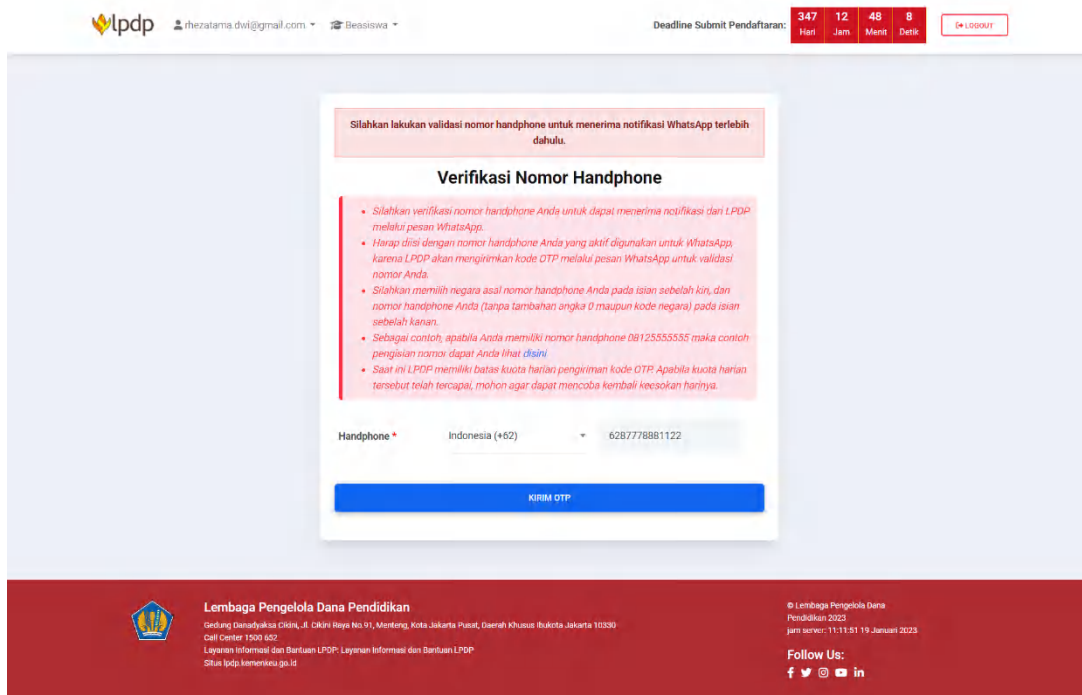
lpdp rhezatama.dwi@gmail.com ▾ Beasiswa ▾

Deadline Submit Pendaftaran:

| 347 | 12 | 48 | 8 |
|---|---|---|---|
| Hari | Jam | Menit | Detik |

LOGOUT

Silahkan lakukan validasi nomor handphone untuk menerima notifikasi WhatsApp terlebih dahulu.

Verifikasi Nomor Handphone

- Silahkan verifikasi nomor handphone Anda untuk dapat menerima notifikasi dari LPDP melalui pesan WhatsApp.
- Harap diisi dengan nomor handphone Anda yang aktif digunakan untuk WhatsApp, karena LPDP akan mengirimkan kode OTP melalui pesan WhatsApp untuk validasi nomor Anda.
- Silahkan memilih negara asal nomor handphone Anda pada isian sebelah kiri, dan nomor handphone Anda (tanpa tambahan angka 0 maupun kode negara) pada isian sebelah kanan.
- Sebagai contoh, apabila Anda memiliki nomor handphone 08125555555 maka contoh pengisian nomor dapat Anda lihat disini
- Saat ini LPDP memiliki batas kuota harian pengiriman kode OTP. Apabila kuota harian tersebut telah tercapai, mohon agar dapat mencoba kembali keesokan harinya.

Handphone * Indonesia (+62) ▾ 6287778881122

KIRIM OTP

Lembaga Pengelola Dana Pendidikan
Gedung Danadyaksa Cikini, Jl. Cikini Raya No.91, Menteng, Kota Jakarta Pusat, Daerah Khusus Ibukota Jakarta 10330
Call Center 1500 652
Layanan Informasi dan Bantuan LPDP: Layanan Informasi dan Bantuan LPDP
Situs lpdp.kemenkeu.go.id

© Lembaga Pengelola Dana Pendidikan 2023
jam server: 11:11:51 19 Januari 2023

Follow Us: